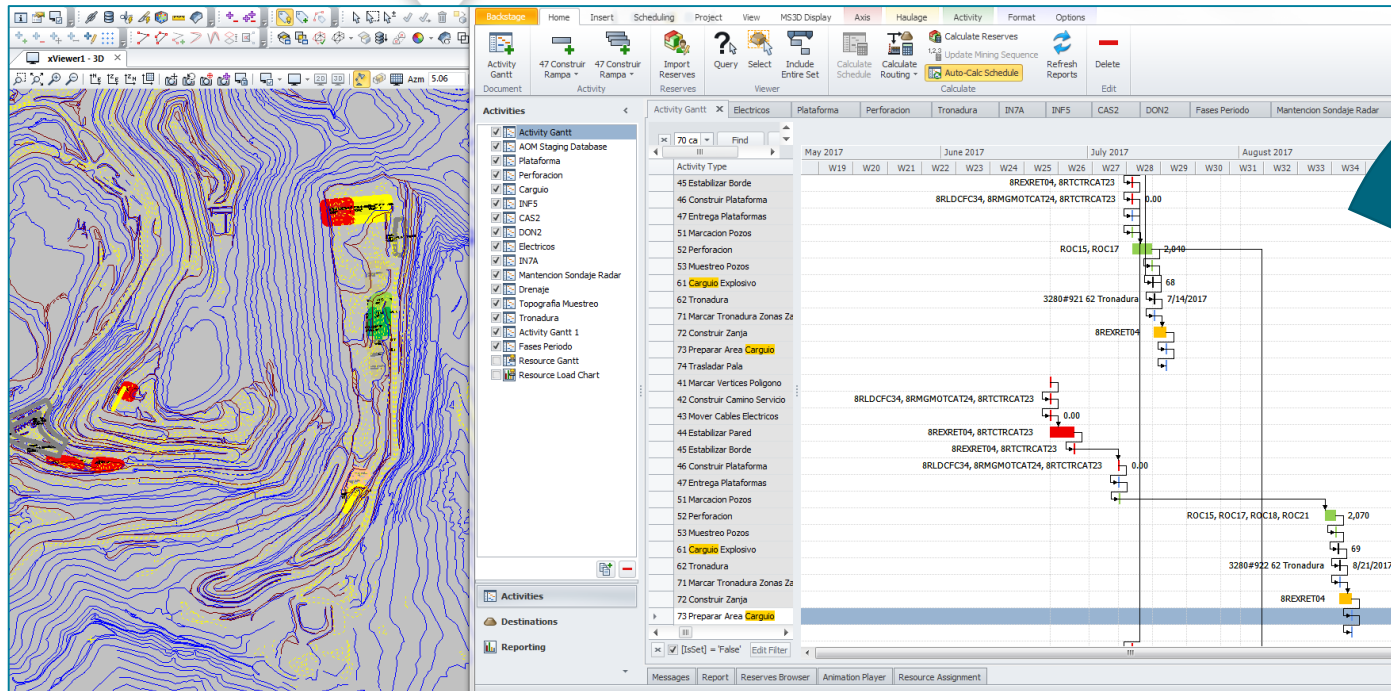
xViewer1 - 3D
Azm 5.06

Backstage Home Insert Scheduling Project View MS3D Display Axis Haulage Activity Format Options

Activity Gantt
Document
47 Construir Rampa
47 Construir Rampa
Activity
Import Reserves
Reserves
Query Select Include Entire Set
Viewer
Calculate Schedule
Calculate Routing
Calculate Reserves
Update Mining Sequence
Auto-Calc Schedule
Calculate
Refresh Reports
Delete
Edit

Activities
Activity Gantt
AOM Staging Database
Plataforma
Perforacion
Carguio
INF5
CAS2
DON2
Electricos
IN7A
Mantencion Sondaje Radar
Drenaje
Topografia Muestreo
Tronadura
Activity Gantt 1
Fases Periodo
Resource Gantt
Resource Load Chart

Activities
Destinations
Reporting

Activity Gantt | Electricos | Plataforma | Perforacion | Tronadura | IN7A | INF5 | CAS2 | DON2 | Fases Periodo | Mantencion Sondaje Radar

70 ca
Find

Activity Type
45 Estabilizar Borde
46 Construir Plataforma
47 Entrega Plataformas
51 Marcacion Pozos
52 Perforacion
53 Muestreo Pozos
61 Carguio Explosivo
62 Tronadura
71 Marcar Tronadura Zonas Za
72 Construir Zanja
73 Preparar Area Carguio
74 Trasladar Pala
41 Marcar Vertices Poligono
42 Construir Camino Servicio
43 Mover Cables Electricos
44 Estabilizar Pared
45 Estabilizar Borde
46 Construir Plataforma
47 Entrega Plataformas
51 Marcacion Pozos
52 Perforacion
53 Muestreo Pozos
61 Carguio Explosivo
62 Tronadura
71 Marcar Tronadura Zonas Za
72 Construir Zanja
73 Preparar Area Carguio

[IsSet] = 'False'
Edit Filter

May 2017 June 2017 July 2017 August 2017
W19 W20 W21 W22 W23 W24 W25 W26 W27 W28 W29 W30 W31 W32 W33 W34

8REXRET04, 8RTCTRCAT23
8RLDCFC34, 8RMGMOTCAT24, 8RTCTRCAT23 0.00
ROC15, ROC17 2,040
68
3280#921 62 Tronadura 7/14/2017
8REXRET04
8RLDCFC34, 8RMGMOTCAT24, 8RTCTRCAT23
0.00
8REXRET04, 8RTCTRCAT23
8REXRET04, 8RTCTRCAT23
8RLDCFC34, 8RMGMOTCAT24, 8RTCTRCAT23 0.00
ROC15, ROC17, ROC18, ROC21 2,070
69
3280#922 62 Tronadura 8/21/2017
8REXRET04

Messages | Report | Reserves Browser | Animation Player | Resource Assignment